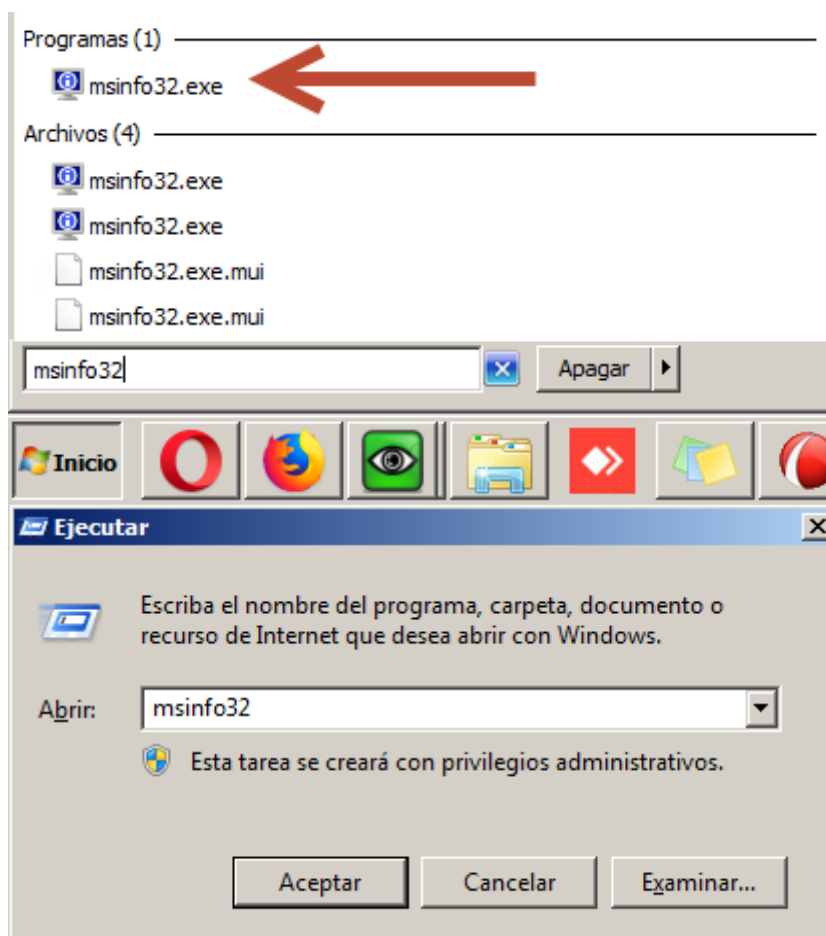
Programas (1)

msinfo32.exe

Archivos (4)

msinfo32.exe

msinfo32.exe

msinfo32.exe.mui

msinfo32.exe.mui

msinfo32

Apagar

Inicio

Ejecutar

Escriba el nombre del programa, carpeta, documento o recurso de Internet que desea abrir con Windows.

Abrir: msinfo32

Esta tarea se creará con privilegios administrativos.

Aceptar

Cancelar

Examinar...